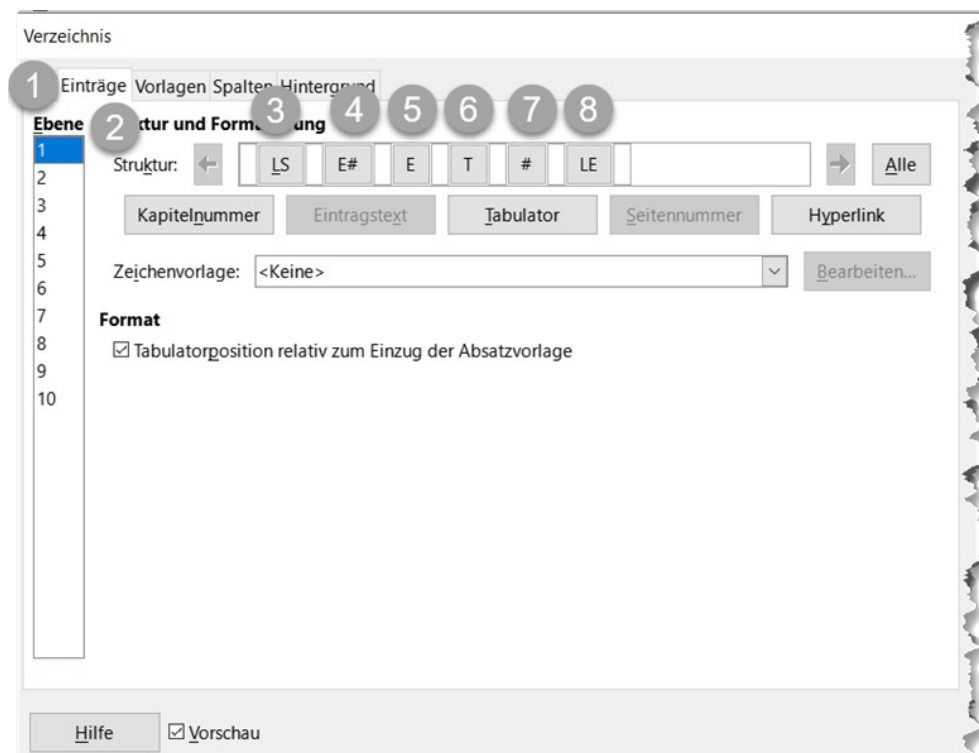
Verzeichnis

1 Einträge Vorlagen Spalten Hintergr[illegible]

Ebene 2 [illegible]ktur und Form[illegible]ung

1
2
3
4
5
6
7
8
9
10

Struktur: ← 3 LS 4 E# 5 E 6 T 7 # 8 LE → Alle

Kapitelnummer Eintragstext Tabulator Seitennummer Hyperlink

Zeichenvorlage: <Keine> Bearbeiten...

Format

☑ Tabulatorposition relativ zum Einzug der Absatzvorlage

Hilfe ☑ Vorschau